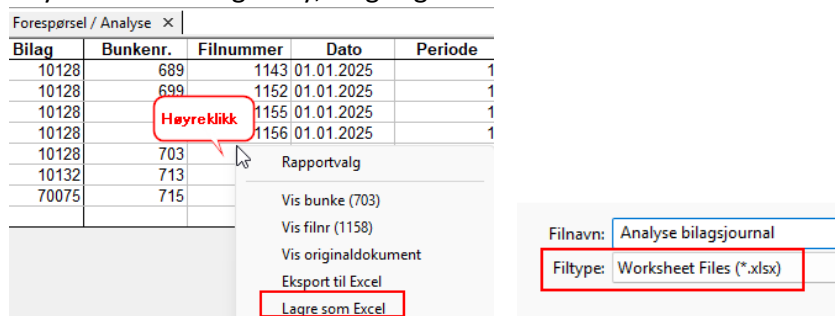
Forespørsel / Analyse ×

| Bilag | Bunkenr. | Filnummer | Dato | Periode |
|---|---|---|---|---|
| 10128 | 689 | 1143 | 01.01.2025 | 1 |
| 10128 | 699 | 1152 | 01.01.2025 | 1 |
| 10128 | | 1155 | 01.01.2025 | 1 |
| 10128 | | 1156 | 01.01.2025 | 1 |
| 10128 | 703 | | | |
| 10132 | 713 | | | |
| 70075 | 715 | | | |

Høyreklikk

Rapportvalg

Vis bunke (703)

Vis filnr (1158)

Vis originaldokument

Eksport til Excel

Lagre som Excel

Filnavn: Analyse bilagsjournal

Filtype: Worksheet Files (*.xlsx)